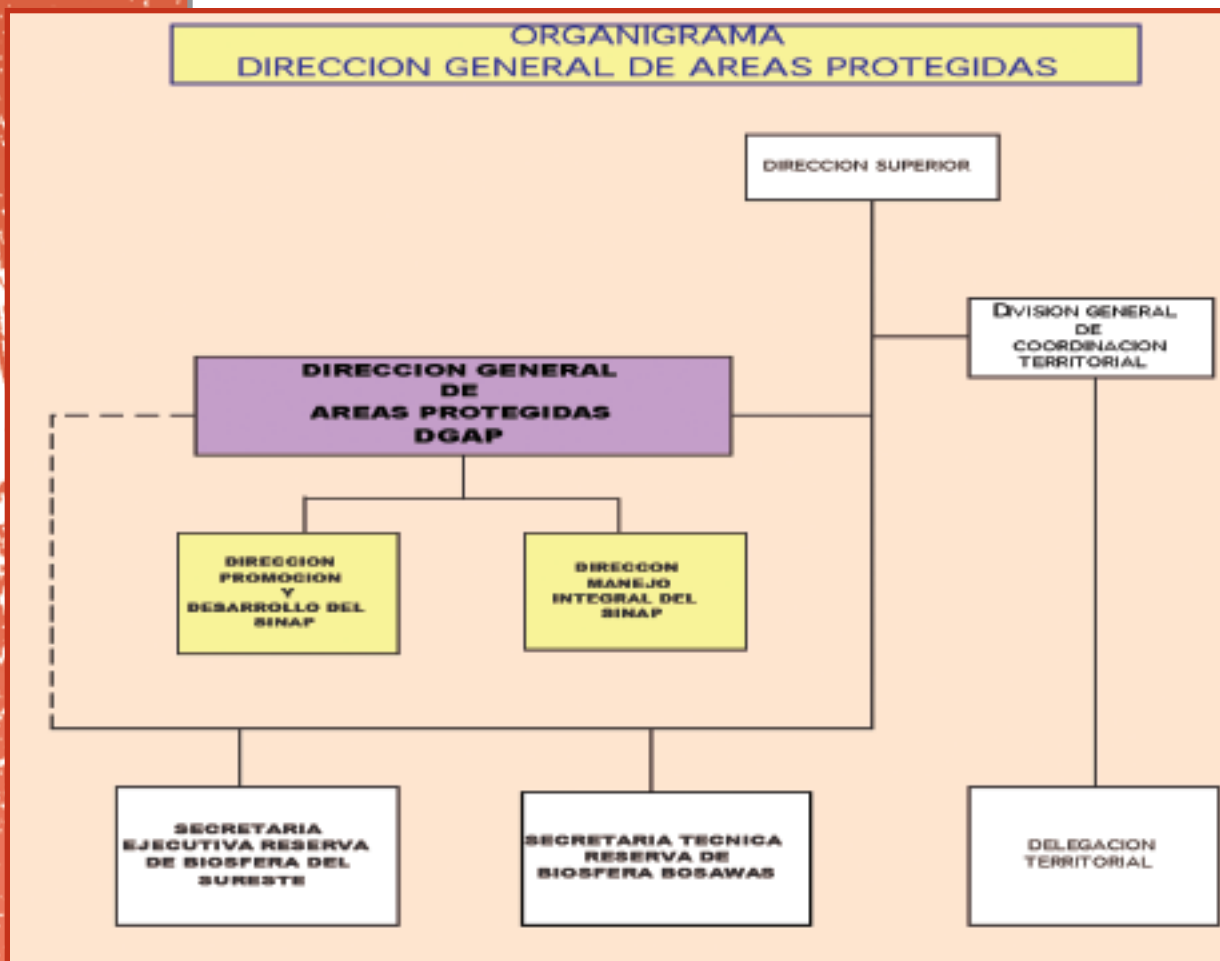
ORGANIGRAMA
DIRECCION GENERAL DE AREAS PROTEGIDAS

DIRECCION SUPERIOR

DIVISION GENERAL DE COORDINACION TERRITORIAL

DIRECCION GENERAL DE AREAS PROTEGIDAS DGAP

DIRECCION PROMOCION Y DESARROLLO DEL SINAP

DIRECCON MANEJO INTEGRAL DEL SINAP

SECRETARIA EJECUTIVA RESERVA DE BIOSFERA DEL SURESTE

SECRETARIA TECNICA RESERVA DE BIOSFERA BOSAWAS

DELEGACION TERRITORIAL